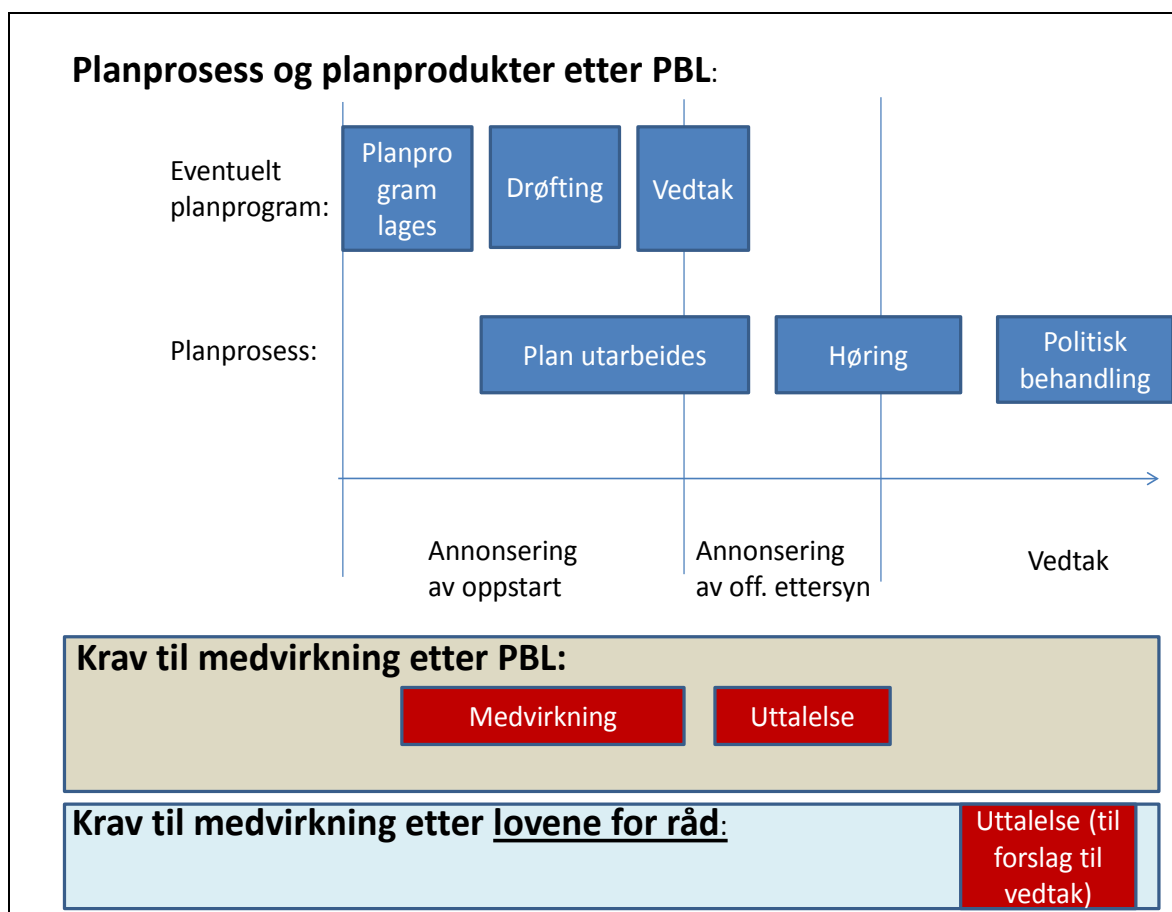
Planprosess og planprodukter etter PBL:

Eventuelt planprogram:

Planprogram lages

Drøfting

Vedtak

Planprosess:

Plan utarbeides

Høring

Politisk behandling

Annonsering av oppstart

Annonsering av off. ettersyn

Vedtak

Krav til medvirkning etter PBL:

Medvirkning

Uttalelse

Krav til medvirkning etter lovene for råd:

Uttalelse (til forslag til vedtak)